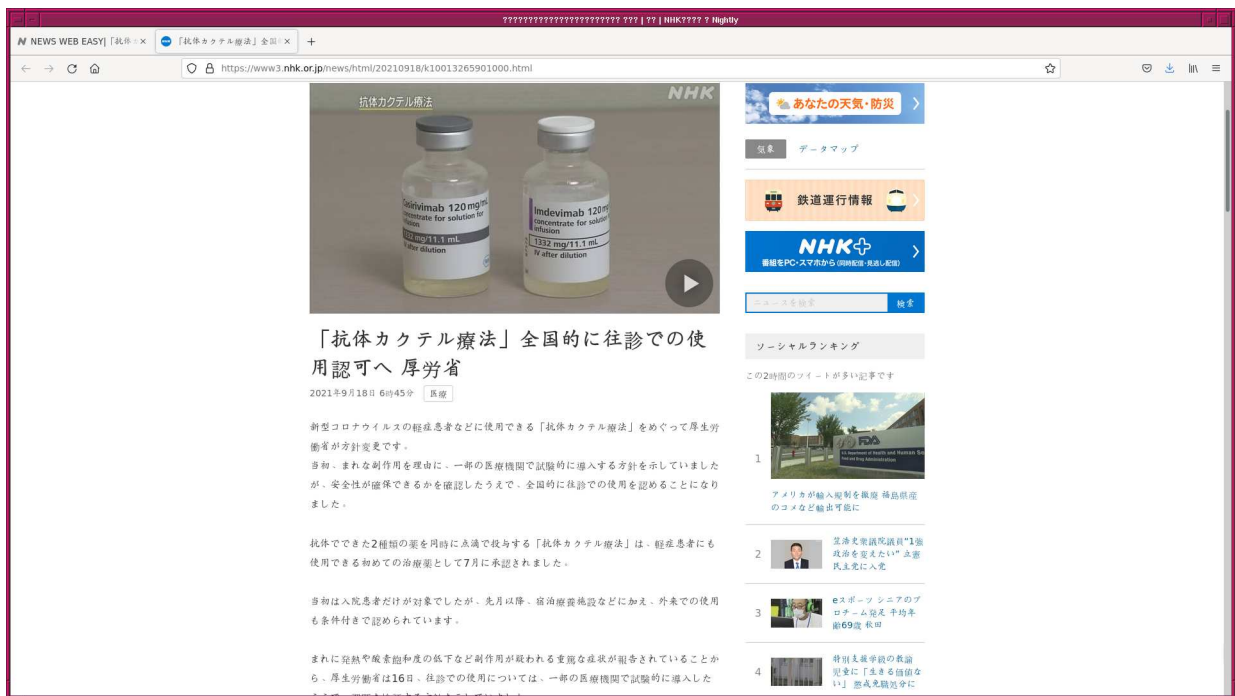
???????????????????????? ??? | ?? | NHK???? ? Nightly

NEWS WEB EASY|「抗体 ×
「抗体カクテル療法」全国 ×
+

https://www3.nhk.or.jp/news/html/20210918/k10013265901000.html

抗体カクテル療法
NHK

Casirivimab 120 mg/mL concentrate for solution for infusion
1332 mg/11.1 mL
IV after dilution

Imdevimab 120 mg
concentrate for solution for infusion
1332 mg/11.1 mL
IV after dilution

あなたの天気・防災

気象 データマップ

鉄道運行情報

NHK+
番組をPC・スマホから (同時配信・見逃し配信)

ニュースを検索
検索

ソーシャルランキング

この2時間のツイートが多い記事です

1
アメリカが輸入規制を撤廃 福島県産のコメなど輸出可能に

2
笠浩史衆議院議員"1強政治を変えたい" 立憲民主党に入党

3
eスポーツ シニアのプロチーム発足 平均年齢69歳 秋田

4
特別支援学級の教諭 児童に「生きる価値ない」 懲戒免職処分に

「抗体カクテル療法」全国的に往診での使用認可へ 厚労省

2021年9月18日 6時45分 医療

新型コロナウイルスの軽症患者などに使用できる「抗体カクテル療法」をめぐって厚生労働省が方針変更です。
当初、まれな副作用を理由に、一部の医療機関で試験的に導入する方針を示していましたが、安全性が確保できるかを確認したうえで、全国的に往診での使用を認めることになりました。

抗体でできた2種類の薬を同時に点滴で投与する「抗体カクテル療法」は、軽症患者にも使用できる初めての治療薬として7月に承認されました。

当初は入院患者だけが対象でしたが、先月以降、宿泊療養施設などに加え、外来での使用も条件付きで認められています。

まれに発熱や酸素飽和度の低下など副作用が疑われる重篤な症状が報告されていることから、厚生労働省は16日、往診での使用については、一部の医療機関で試験的に導入した